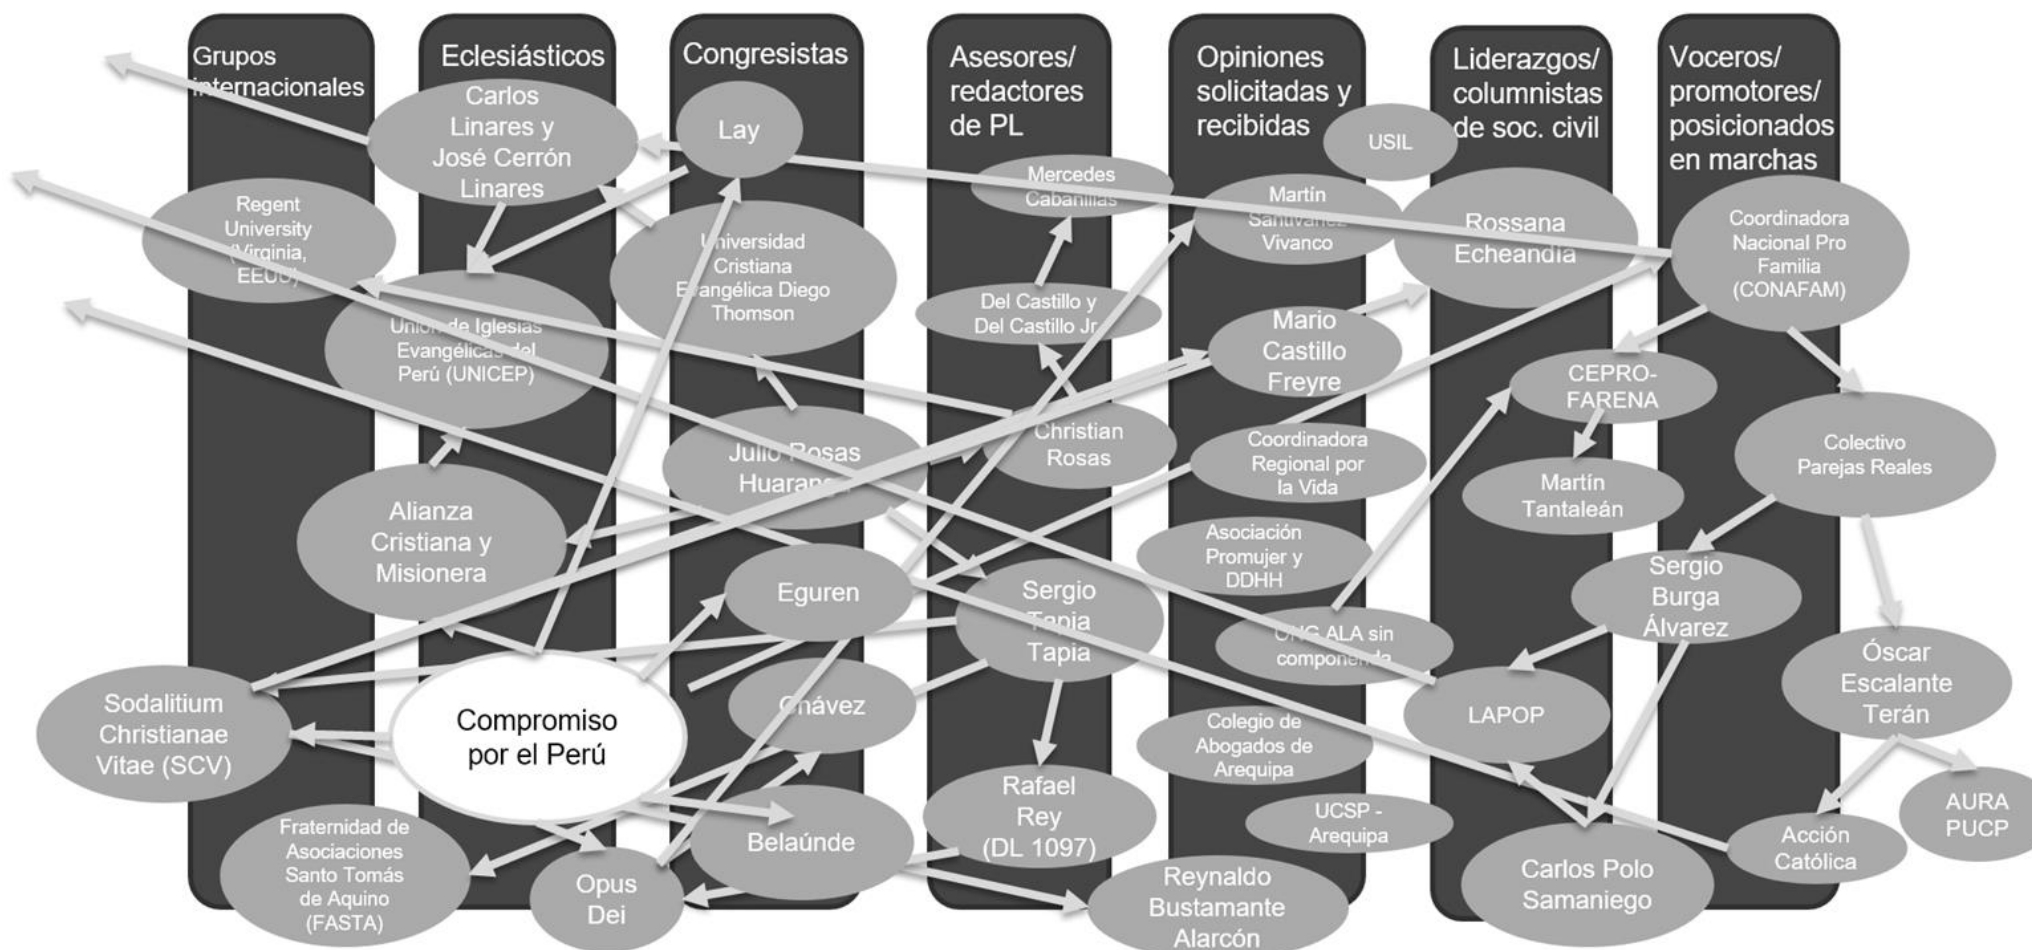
Grupos internacionales

Eclesiásticos

Congresistas

Asesores/ redactores de PL

Opiniones solicitadas y recibidas

Liderazgos/ columnistas de soc. civil

Voceros/ promotores/ posicionados en marchas

Carlos Linares y José Cerrón Linares

Lay

USIL

Mercedes Cabanillas

Martín Santivañez Vivanco

Rossana Echeandía

Coordinadora Nacional Pro Familia (CONAFAM)

Regent University (Virginia, EEUU)

Universidad Cristiana Evangélica Diego Thomson

Del Castillo y Del Castillo Jr.

Mario Castillo Freyre

Unión de Iglesias Evangélicas del Perú (UNICEP)

CEPRO-FARENA

Christian Rosas

Julio Rosas Huaranga

Coordinadora Regional por la Vida

Colectivo Parejas Reales

Martín Tantaleán

Alianza Cristiana y Misionera

Asociación Promujer y DDHH

Eguren

Sergio Tapia Tapia

Sergio Burga Álvarez

ONG ALA sin componenda

Óscar Escalante Terán

Sodalitium Christianae Vitae (SCV)

Compromiso por el Perú

Chávez

LAPOP

Colegio de Abogados de Arequipa

Rafael Rey (DL 1097)

AURA PUCP

Fraternidad de Asociaciones Santo Tomás de Aquino (FASTA)

UCSP - Arequipa

Acción Católica

Belaúnde

Opus Dei

Carlos Polo Samaniego

Reynaldo Bustamante Alarcón